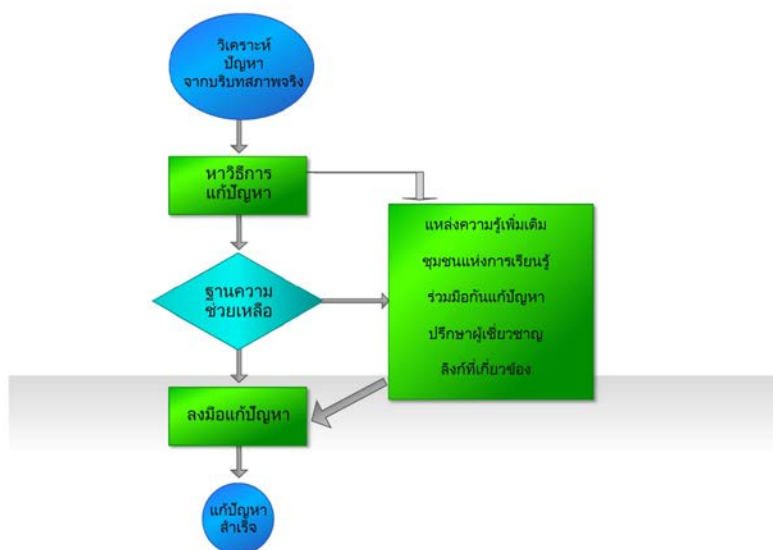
วิเคราะห์ ปัญหา จากบริบทสภาพจริง

หาวิธีการ แก้ปัญหา

ฐานความ ช่วยเหลือ

แหล่งความรู้เพิ่มเติม

ชุมชนแห่งการเรียนรู้

ร่วมมือกันแก้ปัญหา

ปรึกษาผู้เชี่ยวชาญ

ลิงก์ที่เกี่ยวข้อง

ลงมือแก้ปัญหา

แก้ปัญหา สำเร็จ